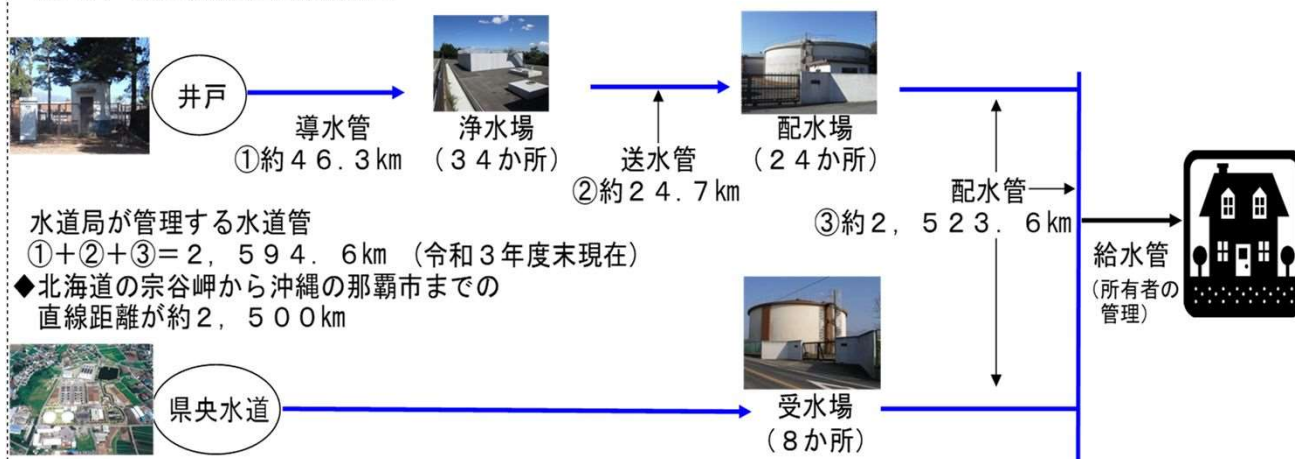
井戸

導水管
①約４６．３km

浄水場
（３４か所）

送水管
②約２４．７km

配水場
（２４か所）

配水管
③約２，５２３．６km

給水管
（所有者の管理）

水道局が管理する水道管
①＋②＋③＝２，５９４．６km（令和３年度末現在）
◆北海道の宗谷岬から沖縄の那覇市までの直線距離が約２，５００km

県央水道

受水場
（８か所）